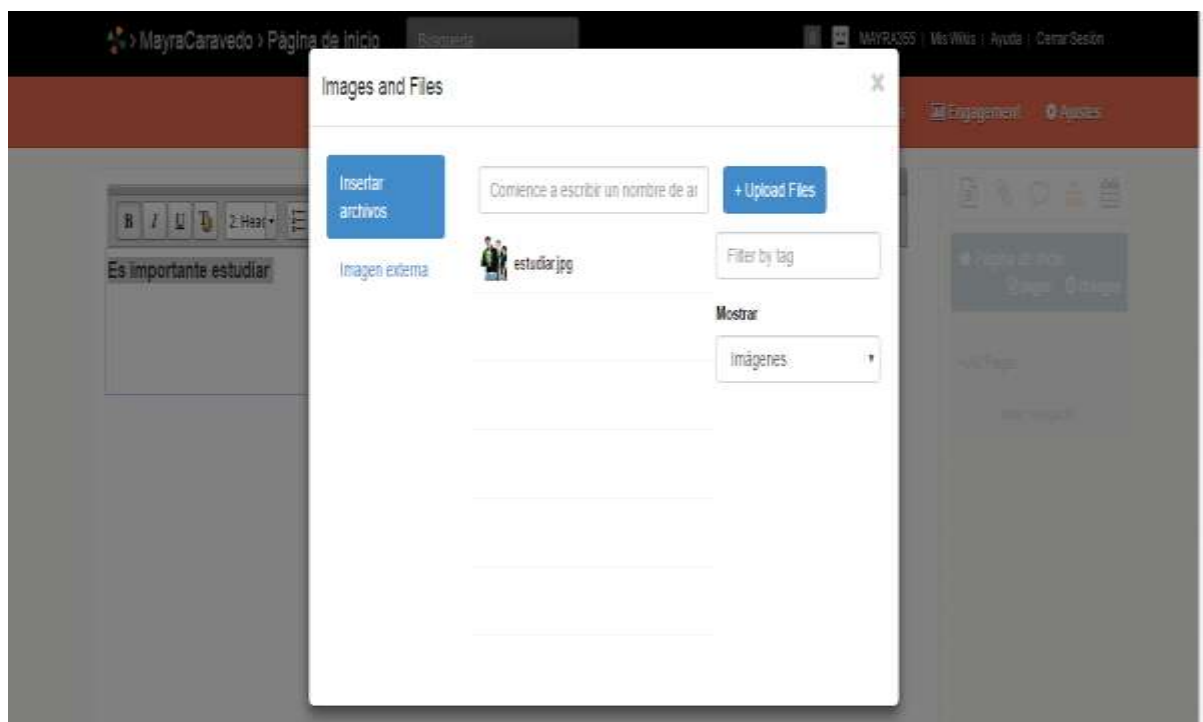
> MayraCaravedo > Página de inicio

Búsqueda

MAYRA255 | Mis Wikis | Ayuda | Cerrar Sesión

Engagement

Ajustes

B I U 2: Hea

Es importante estudiar

Images and Files

×

Insertar archivos

Imagen externa

Comience a escribir un nombre de ar

+ Upload Files

estudiar.jpg

Filter by tag

Mostrar

Imágenes

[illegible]